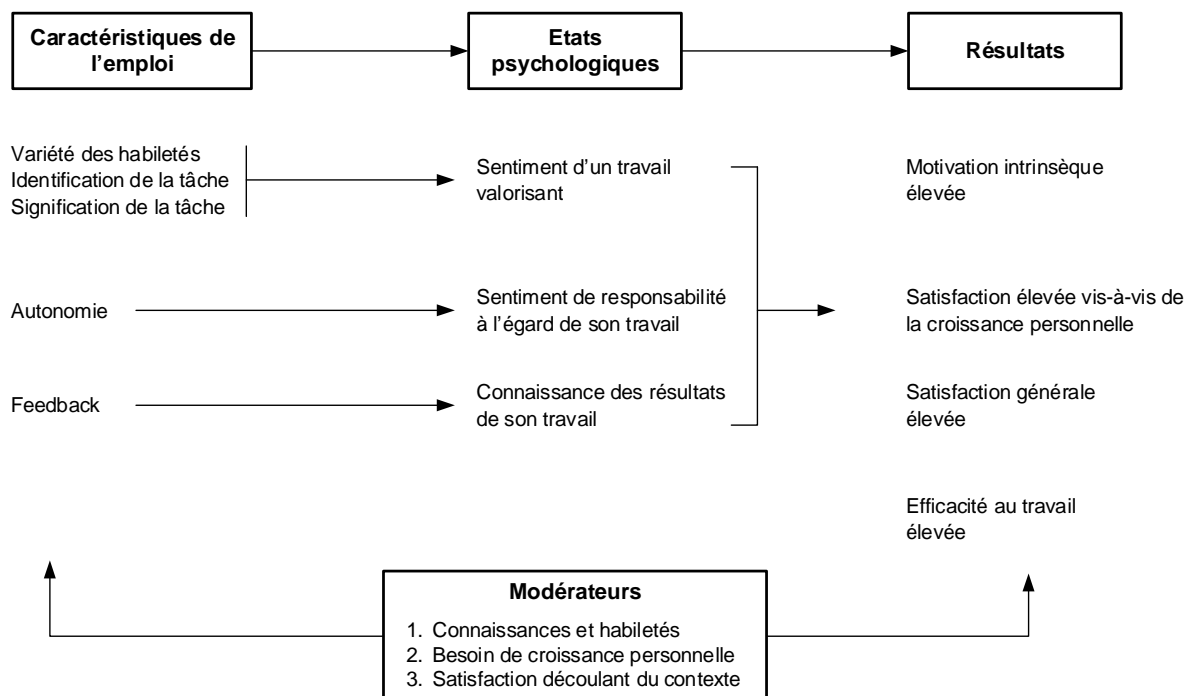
Caractéristiques de l'emploi

Etats psychologiques

Résultats

Variété des habiletés
Identification de la tâche
Signification de la tâche

Sentiment d'un travail valorisant

Motivation intrinsèque élevée

Autonomie

Sentiment de responsabilité à l'égard de son travail

Satisfaction élevée vis-à-vis de la croissance personnelle

Feedback

Connaissance des résultats de son travail

Satisfaction générale élevée

Efficacité au travail élevée

Modérateurs

1. Connaissances et habiletés
2. Besoin de croissance personnelle
3. Satisfaction découlant du contexte